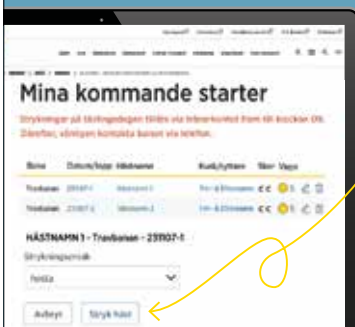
Mina kommande starter

Strykningar på strykningsdagen tillåts via tränarkontot fram till klockan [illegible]. Därefter, vänligen kontakta banan via telefon.

| Bana | Datum/lopp | Hästnamn | Kusk/ryttare | Skor | Vagn |
|---|---|---|---|---|---|
| Travbanan | 231107-1 | Hästnamn 1 | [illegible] | | |
| Travbanan | 231107-2 | Hästnamn 2 | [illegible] | | |

HÄSTNAMN 1 - Travbanan - 231107-1

Strykningsorsak

Feber

Avbryt Stryk häst